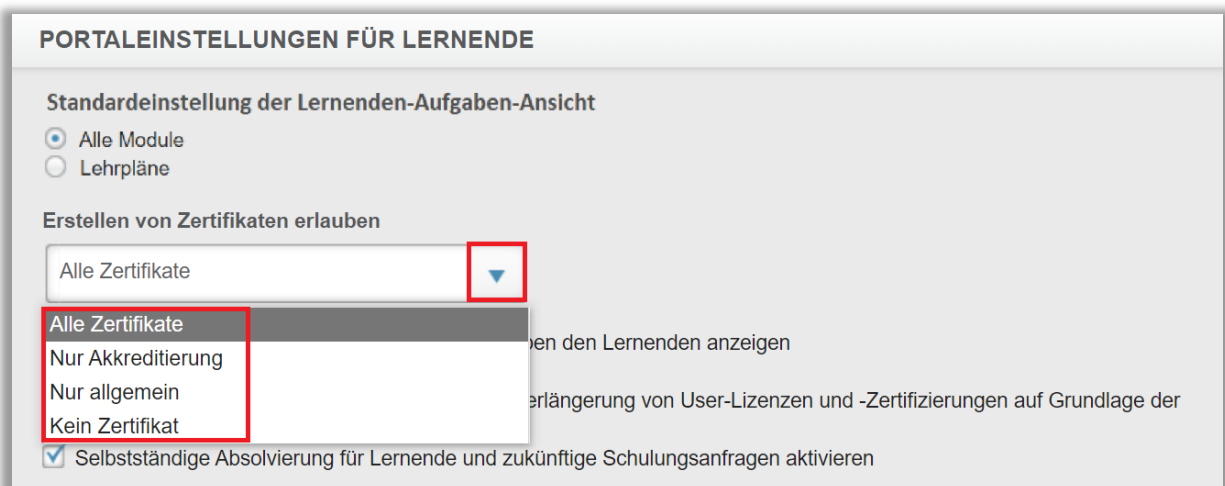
PORTALEINSTELLUNGEN FÜR LERNENDE

Standardeinstellung der Lernenden-Aufgaben-Ansicht

Alle Module

Lehrpläne

Erstellen von Zertifikaten erlauben

Alle Zertifikate

Alle Zertifikate

Nur Akkreditierung

Nur allgemein

Kein Zertifikat

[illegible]ben den Lernenden anzeigen

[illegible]erlängerung von User-Lizenzen und -Zertifizierungen auf Grundlage der

Selbstständige Absolvierung für Lernende und zukünftige Schulungsanfragen aktivieren